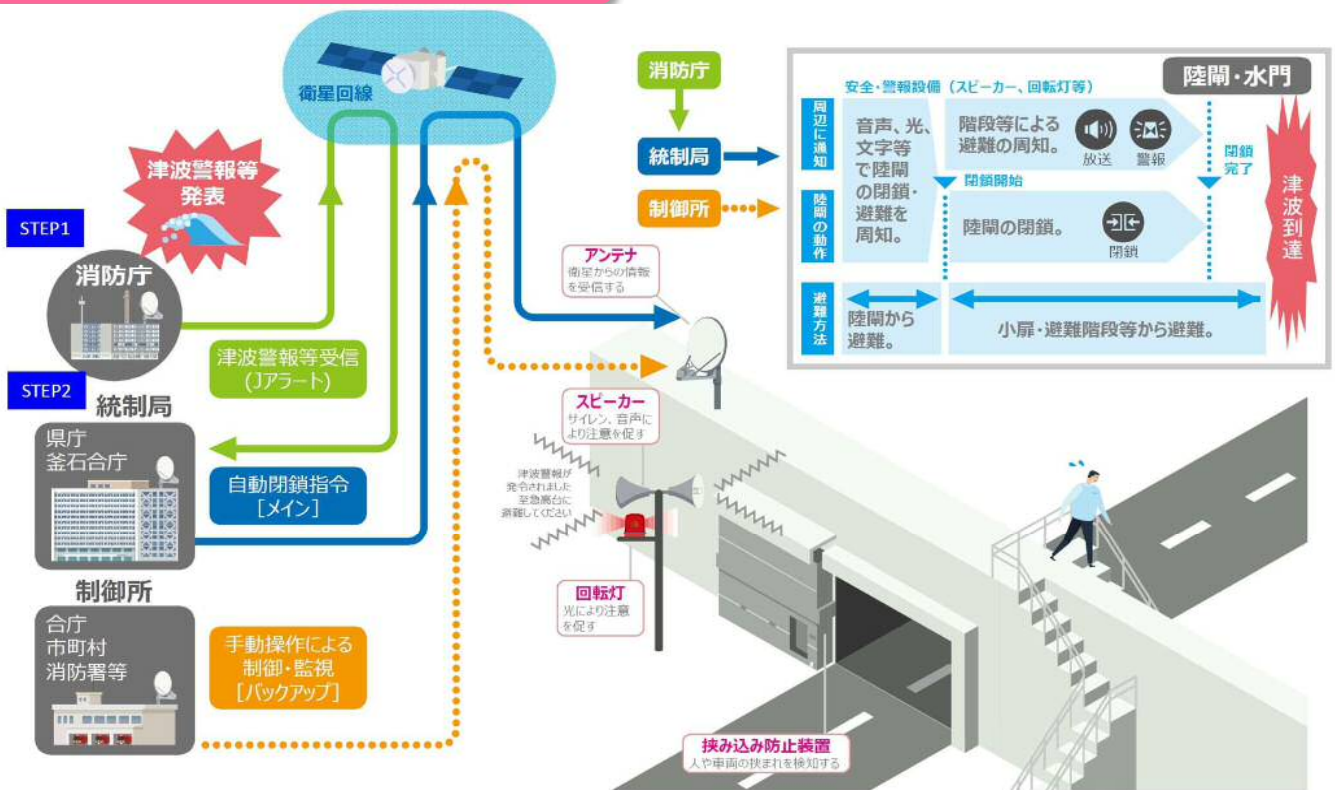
衛星回線

津波警報等発表

STEP1

消防庁

津波警報等受信
(Jアラート)

STEP2

統制局

県庁
釜石合庁

自動閉鎖指令
[メイン]

制御所

合庁
市町村
消防署等

手動操作による
制御・監視
[バックアップ]

消防庁

統制局

制御所

陸閘・水門

安全・警報設備(スピーカー、回転灯等)

| 周辺に通知 | 音声、光、文字等で陸閘の閉鎖・避難を周知。 | 階段等による避難の周知。 放送 警報 | 閉鎖完了 | 津波到達 |
|---|---|---|---|---|
| 陸閘の動作 | | 閉鎖開始 陸閘の閉鎖。 閉鎖 | | |
| 避難方法 | 陸閘から避難。 | 小扉・避難階段等から避難。 | | |

アンテナ
衛星からの情報を受信する

スピーカー
サイレン、音声により注意を促す

津波警報が発令されました至急高台に避難してください

回転灯
光により注意を促す

挟み込み防止装置
人や車両の挟まれを検知する